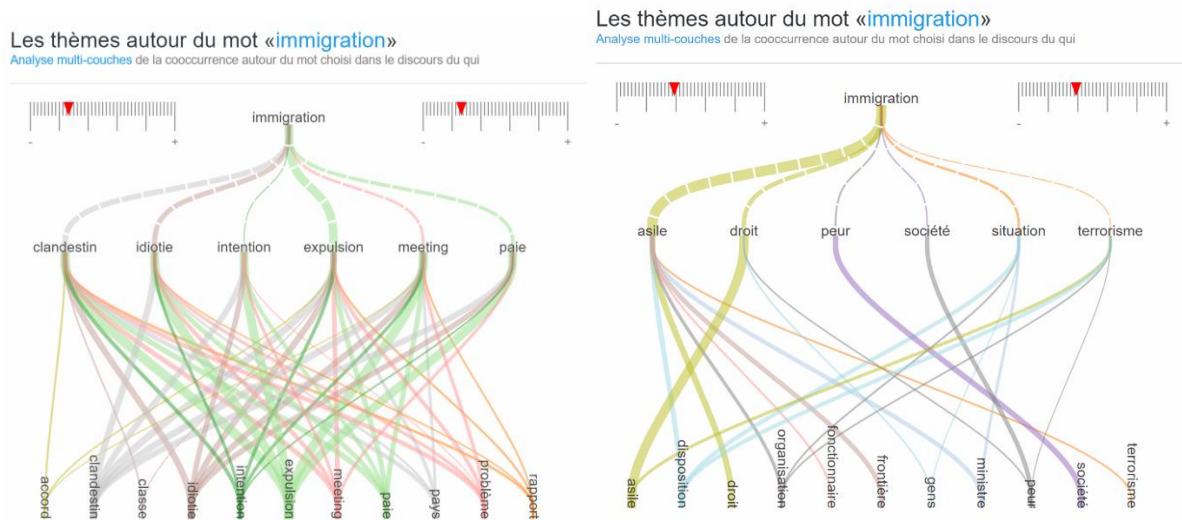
Les thèmes autour du mot «immigration»
Analyse multi-couches de la cooccurrence autour du mot choisi dans le discours du qui

- +
immigration
- +

clandestin idiotie intention expulsion meeting paie

accord clandestin classe idiotie intention expulsion meeting paie pays problème rapport

Les thèmes autour du mot «immigration»
Analyse multi-couches de la cooccurrence autour du mot choisi dans le discours du qui

- +
immigration
- +

asile droit peur société situation terrorisme

asile disposition droit organisation fonctionnaire frontière gens ministre peur société terrorisme